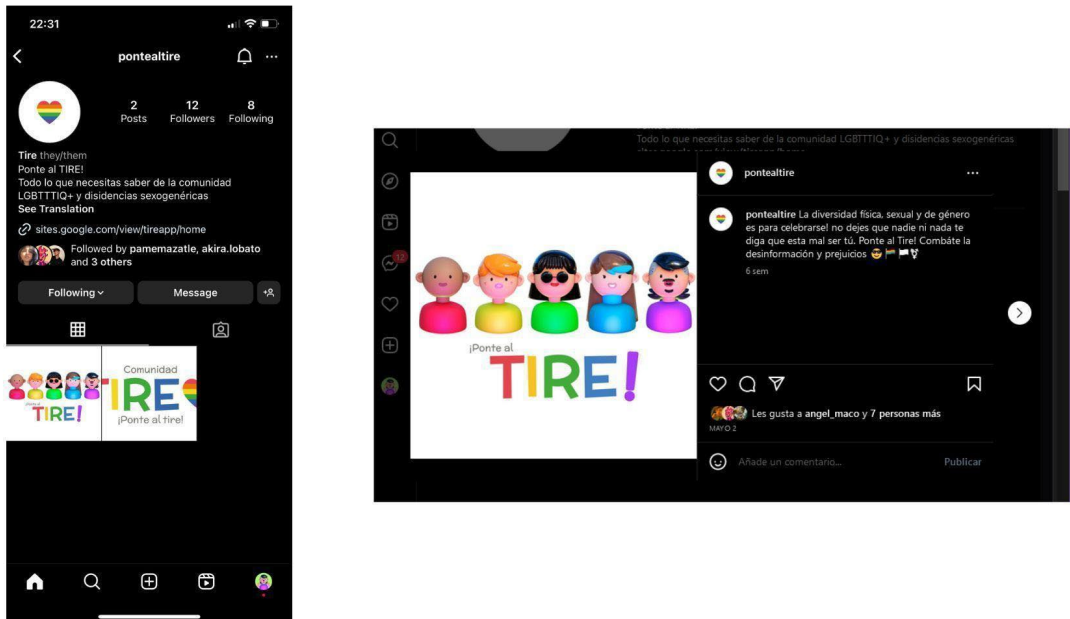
22:31

pontealtire

2 Posts
12 Followers
8 Following

Tire they/them
Ponte al TIRE!
Todo lo que necesitas saber de la comunidad LGBTTTIQ+ y disidencias sexogenéricas
See Translation

sites.google.com/view/tireapp/home

Followed by pamemazatle, akira.lobato and 3 others

Following
Message

¡Ponte al TIRE!

Comunidad
TIRE
¡Ponte al tire!

Todo lo que necesitas saber de la comunidad LGBTTTIQ+ y disidencias sexogenéricas

12

¡Ponte al
TIRE!

pontealtire

pontealtire La diversidad física, sexual y de género es para celebrarse! no dejes que nadie ni nada te diga que esta mal ser tú. Ponte al Tire! Combáte la desinformación y prejuicios 😎🏳️‍⚧️🏳️‍🌈

6 sem

Les gusta a angel_maco y 7 personas más
MAYO 2

Añade un comentario...
Publicar